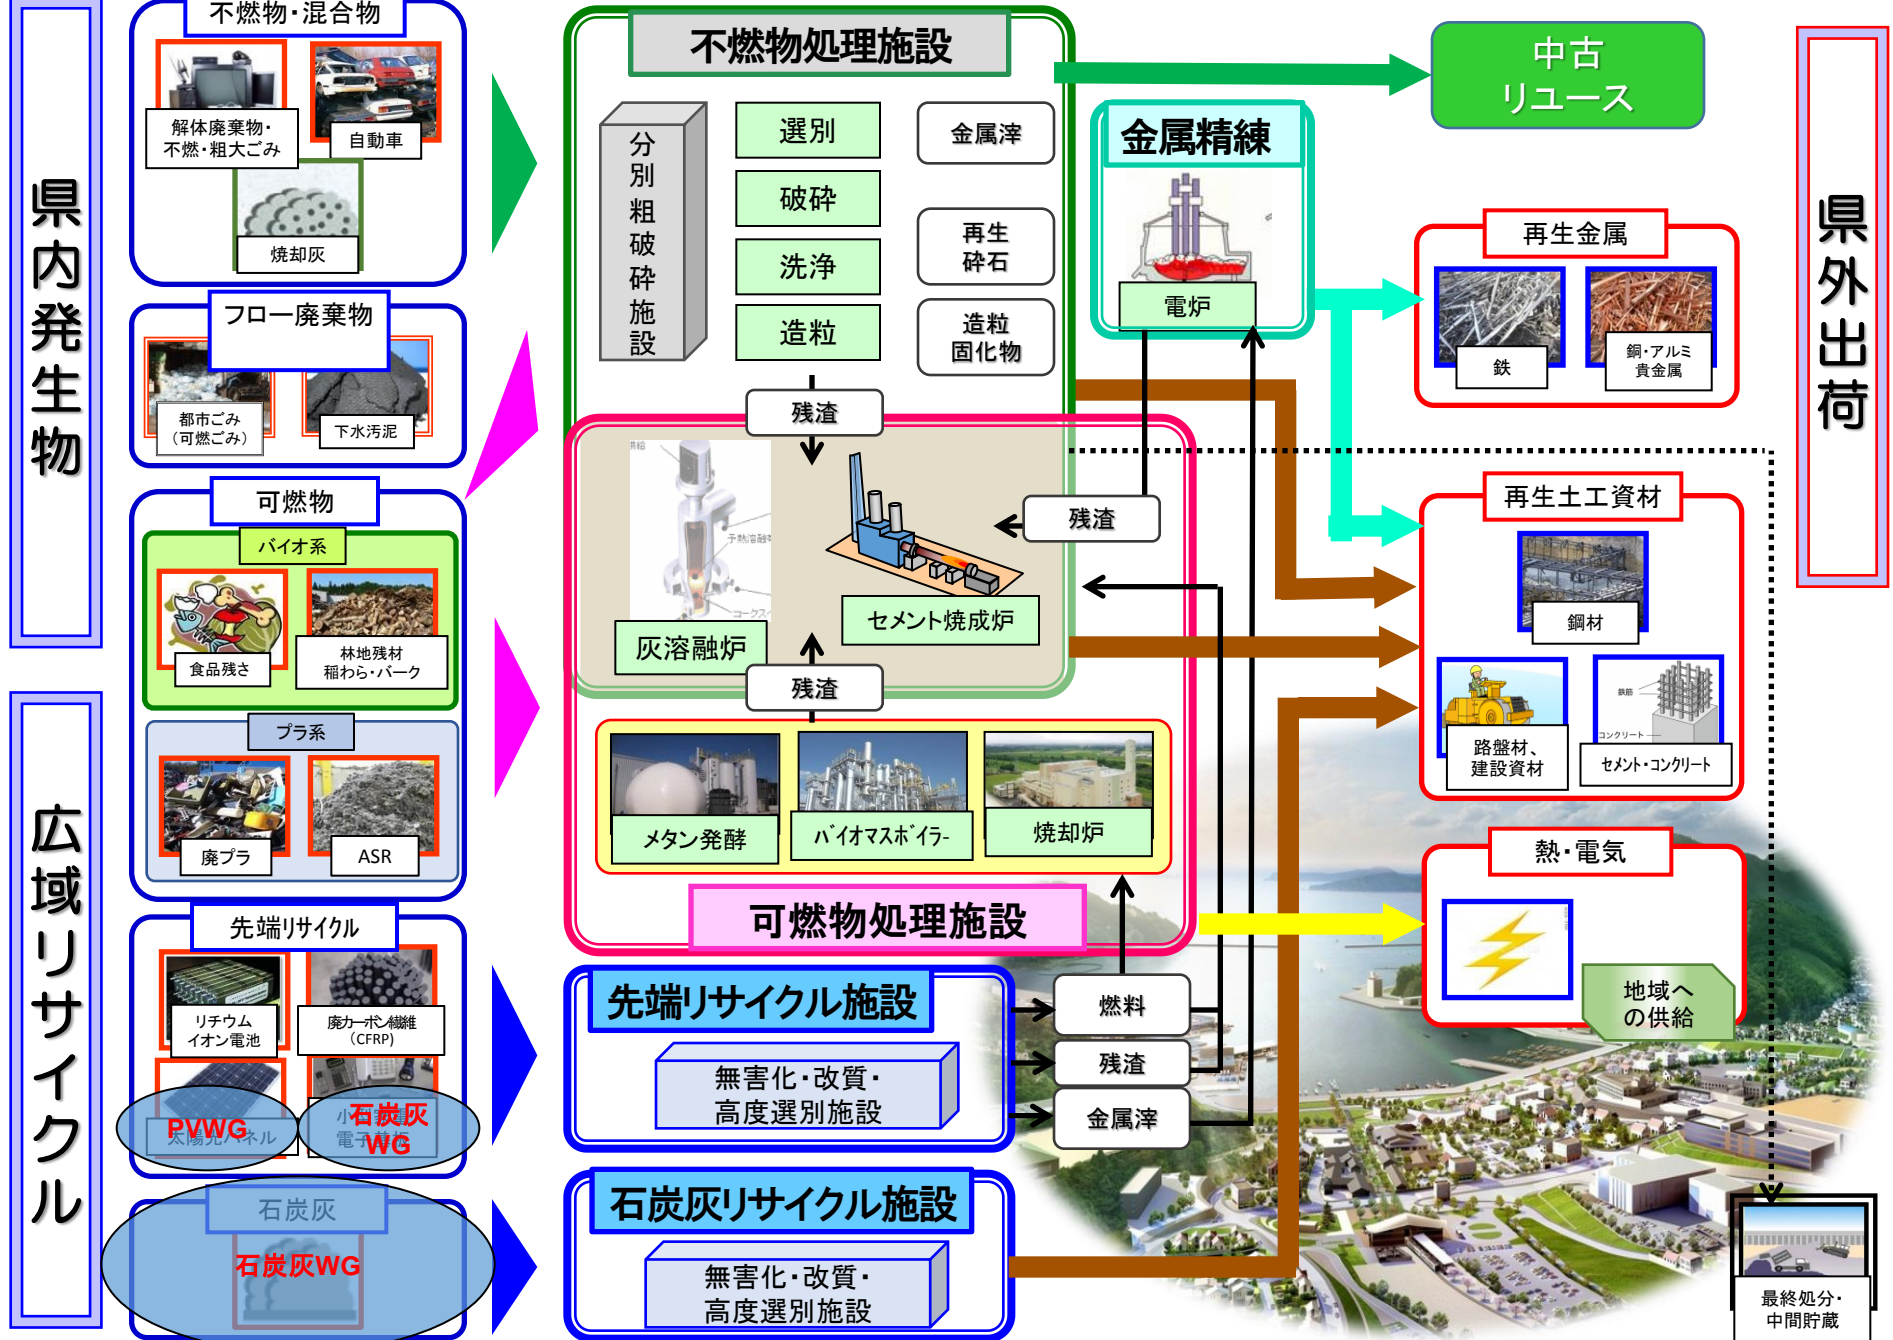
県内発生物

広域リサイクル

不燃物・混合物

解体廃棄物・不燃・粗大ごみ

自動車

焼却灰

フロー廃棄物

都市ごみ（可燃ごみ）

下水汚泥

可燃物

バイオ系

食品残さ

林地残材 稲わら・バーク

プラ系

廃プラ

ASR

先端リサイクル

リチウムイオン電池

廃カーボン繊維（CFRP）

PVWG 太陽光パネル

小型 石炭灰 電子基板 WG

石炭灰

石炭灰WG

不燃物処理施設

分別粗破砕施設

選別

破砕

洗浄

造粒

金属滓

再生砕石

造粒固化物

残渣

灰溶融炉

セメント焼成炉

残渣

残渣

メタン発酵

バイオマスボイラー

焼却炉

可燃物処理施設

先端リサイクル施設

無害化・改質・高度選別施設

石炭灰リサイクル施設

無害化・改質・高度選別施設

燃料

残渣

金属滓

金属精練

電炉

中古リユース

再生金属

鉄

銅・アルミ 貴金属

再生土工資材

鋼材

路盤材、建設資材

セメント・コンクリート

熱・電気

地域への供給

最終処分・中間貯蔵

県外出荷